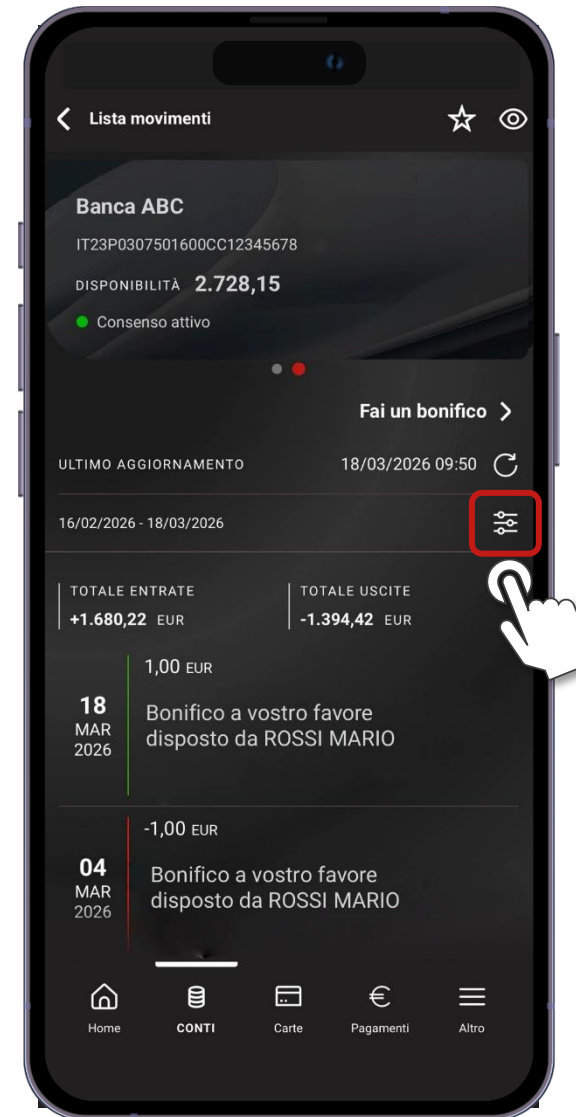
Lista movimenti

Banca ABC
IT23P0307501600CC12345678
DISPONIBILITÀ 2.728,15
Consenso attivo

Fai un bonifico

ULTIMO AGGIORNAMENTO 18/03/2026 09:50

16/02/2026 - 18/03/2026

TOTALE ENTRATE
+1.680,22 EUR

TOTALE USCITE
-1.394,42 EUR

18
MAR
2026
1,00 EUR
Bonifico a vostro favore disposto da ROSSI MARIO

04
MAR
2026
-1,00 EUR
Bonifico a vostro favore disposto da ROSSI MARIO

Home
CONTI
Carte
Pagamenti
Altro